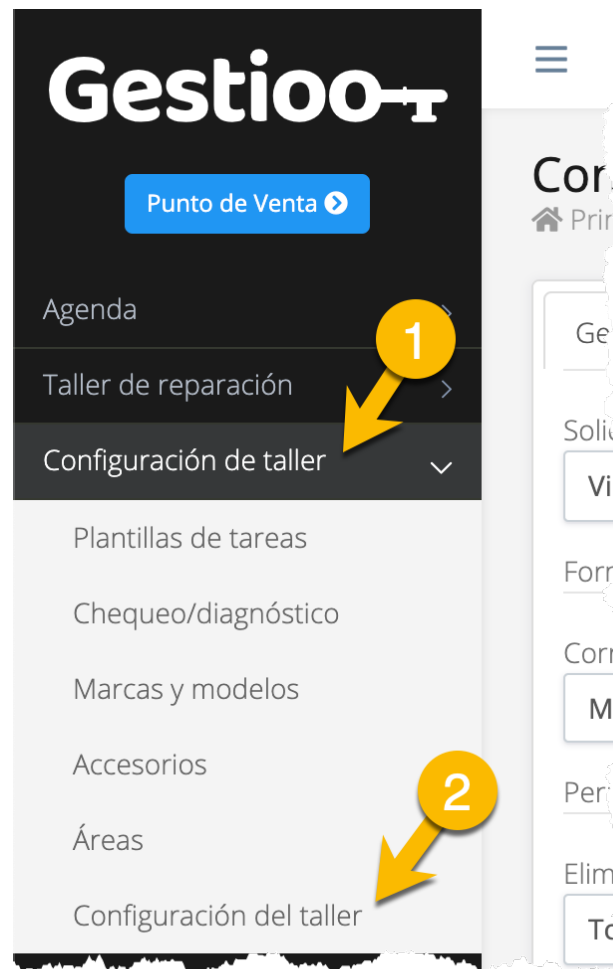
Gestioo

Punto de Venta

Agenda

Taller de reparación

Configuración de taller

Plantillas de tareas

Chequeo/diagnóstico

Marcas y modelos

Accesorios

Áreas

Configuración del taller

1

2

Cor

Prir

Ge

Solic

Vi

Forr

Corr

M

Per

Elim

To